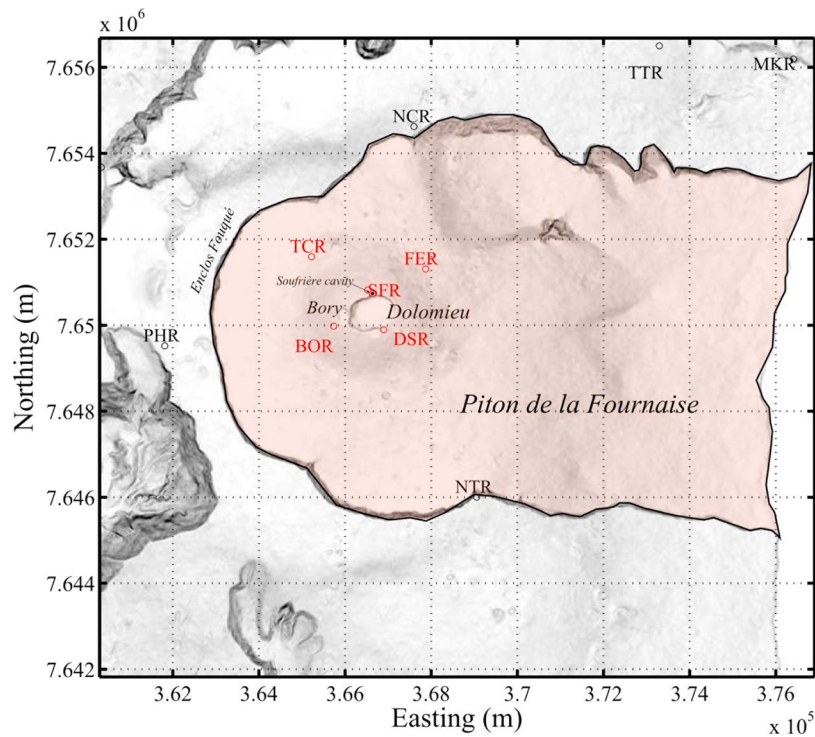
x 10^6
7.656
7.654
7.652
7.65
7.648
7.646
7.644
7.642
Northing (m)
TTR
MKR
NCR
Enclos Fouqué
TCR
FER
Soufrière cavity
SFR
Bory
Dolomieu
PHR
BOR
DSR
Piton de la Fournaise
NTR
3.62
3.64
3.66
3.68
3.7
3.72
3.74
3.76
Easting (m)
x 10^5